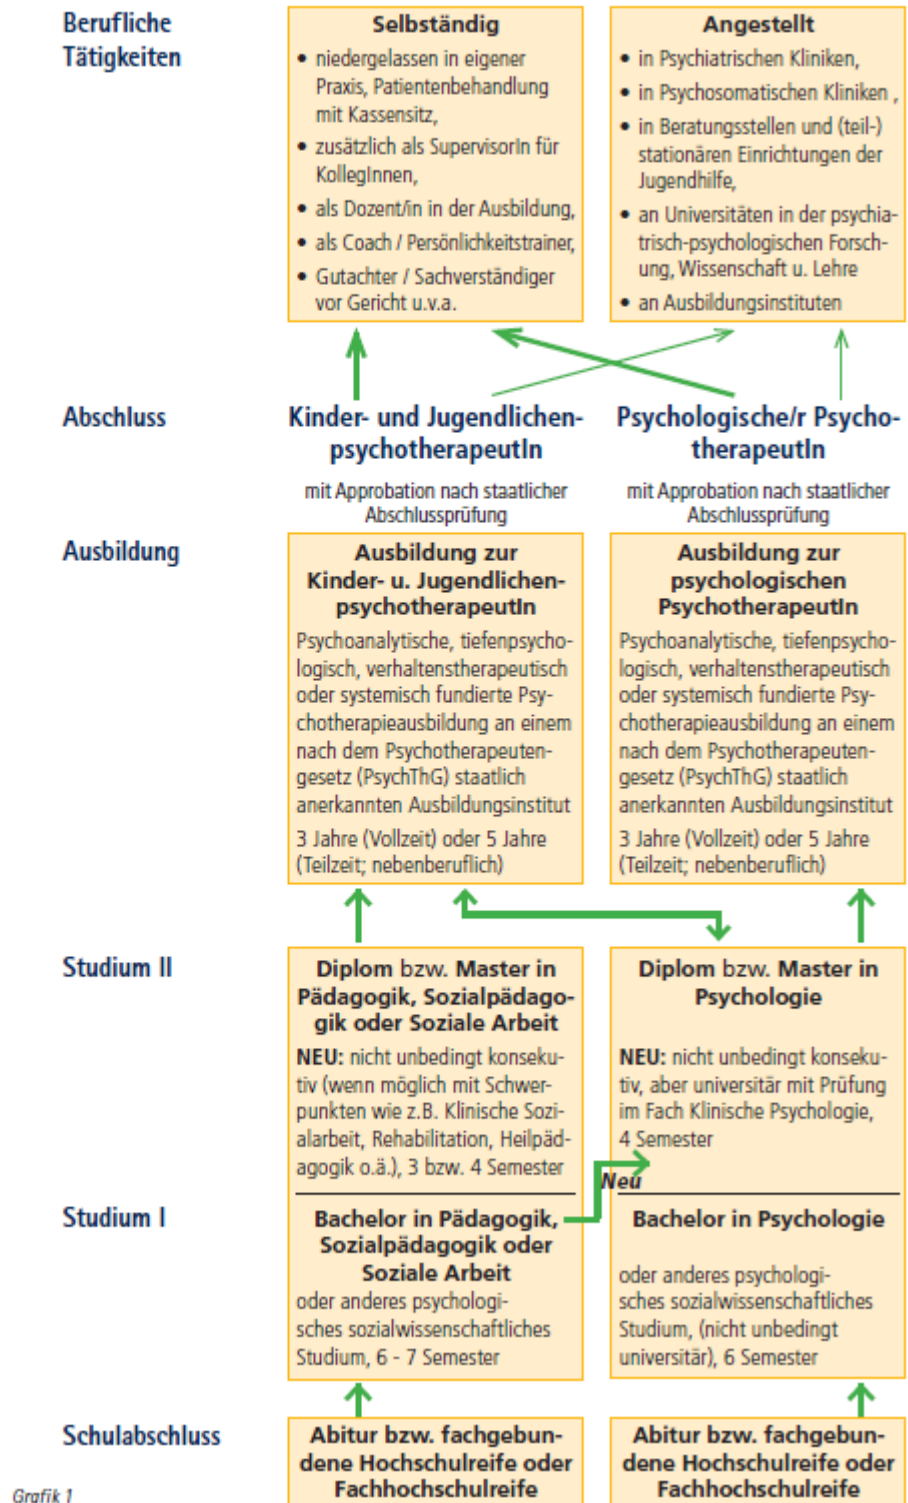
Berufliche Tätigkeiten

Selbständig
• niedergelassen in eigener Praxis, Patientenbehandlung mit Kassensitz,
• zusätzlich als SupervisorIn für KollegInnen,
• als Dozent/in in der Ausbildung,
• als Coach / Persönlichkeitstrainer,
• Gutachter / Sachverständiger vor Gericht u.v.a.

Angestellt
• in Psychiatrischen Kliniken,
• in Psychosomatischen Kliniken ,
• in Beratungsstellen und (teil-) stationären Einrichtungen der Jugendhilfe,
• an Universitäten in der psychiatrisch-psychologischen Forschung, Wissenschaft u. Lehre
• an Ausbildungsinstituten

Abschluss

Kinder- und Jugendlichenpsychotherapeutln
mit Approbation nach staatlicher Abschlussprüfung

Psychologische/r Psychotherapeutln
mit Approbation nach staatlicher Abschlussprüfung

Ausbildung

Ausbildung zur Kinder- u. Jugendlichenpsychotherapeutln
Psychoanalytische, tiefenpsychologisch, verhaltenstherapeutisch oder systemisch fundierte Psychotherapieausbildung an einem nach dem Psychotherapeutengesetz (PsychThG) staatlich anerkannten Ausbildungsinstitut
3 Jahre (Vollzeit) oder 5 Jahre (Teilzeit; nebenberuflich)

Ausbildung zur psychologischen Psychotherapeutln
Psychoanalytische, tiefenpsychologisch, verhaltenstherapeutisch oder systemisch fundierte Psychotherapieausbildung an einem nach dem Psychotherapeutengesetz (PsychThG) staatlich anerkannten Ausbildungsinstitut
3 Jahre (Vollzeit) oder 5 Jahre (Teilzeit; nebenberuflich)

Studium II

Diplom bzw. Master in Pädagogik, Sozialpädagogik oder Soziale Arbeit
NEU: nicht unbedingt konsekutiv (wenn möglich mit Schwerpunkten wie z.B. Klinische Sozialarbeit, Rehabilitation, Heilpädagogik o.ä.), 3 bzw. 4 Semester

Diplom bzw. Master in Psychologie
NEU: nicht unbedingt konsekutiv, aber universitär mit Prüfung im Fach Klinische Psychologie, 4 Semester

Neu

Studium I

Bachelor in Pädagogik, Sozialpädagogik oder Soziale Arbeit
oder anderes psychologisches sozialwissenschaftliches Studium, 6 - 7 Semester

Bachelor in Psychologie
oder anderes psychologisches sozialwissenschaftliches Studium, (nicht unbedingt universitär), 6 Semester

Schulabschluss

Abitur bzw. fachgebundene Hochschulreife oder Fachhochschulreife

Abitur bzw. fachgebundene Hochschulreife oder Fachhochschulreife

Grafik 1